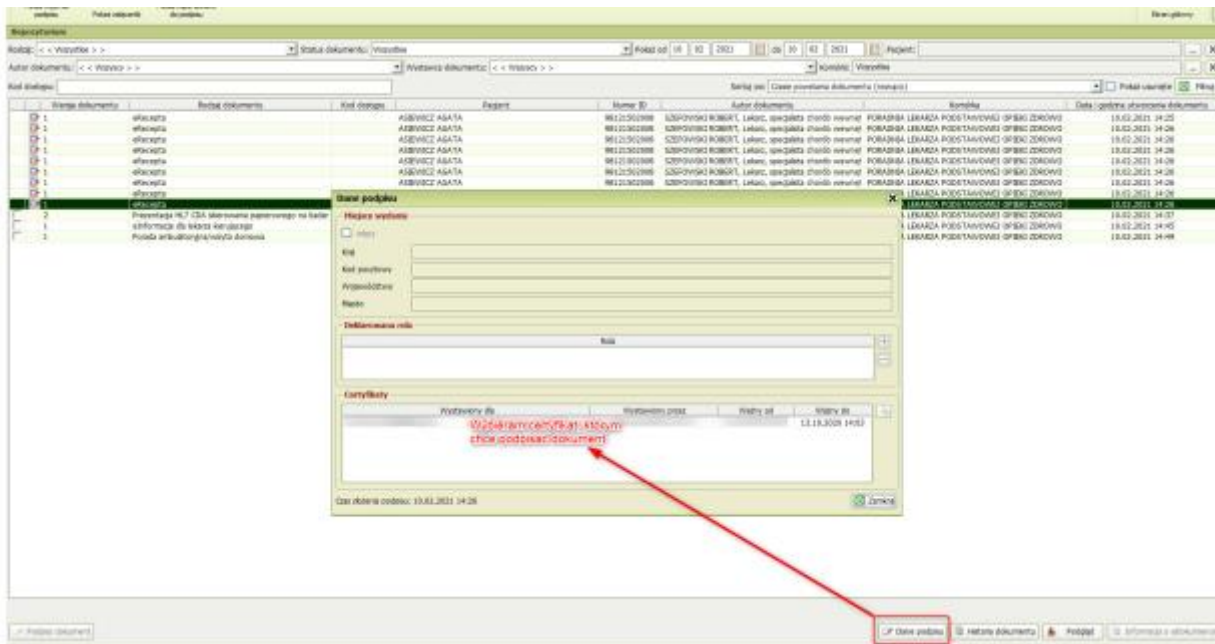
Pokaż odpowiedź | Do podpisu

Ekran główny

Repozytorium

Rodzaj: < < Wszystkie > > | Status dokumentu: Wszystkie | Pokaż od 10 02 2021 do 10 02 2021 | Pacjent:

Autor dokumentu: < < Wszyscy > > | Wystawca dokumentu: < < Wszyscy > > | Komórka: Wszystkie

Kod dostępu: | Sortuj wg: Czasie powstania dokumentu (malejąco) | Pokaż usunięte | Filtruj

| | Wersja dokumentu | Rodzaj dokumentu | Kod dostępu | Pacjent | Numer ID | Autor dokumentu | Komórka | Data i godzina utworzenia dokumentu |
|---|---|---|---|---|---|---|---|---|
| | 1 | eRecepta | | ASIEWICZ AGATA | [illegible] | SZEPOWSKI ROBERT, Lekarz, specjalista chorób wewnętrznych | PORADNIA LEKARZA PODSTAWOWEJ OPIEKI ZDROWOTNEJ | 10.02.2021 14:25 |
| | 1 | eRecepta | | ASIEWICZ AGATA | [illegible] | SZEPOWSKI ROBERT, Lekarz, specjalista chorób wewnętrznych | PORADNIA LEKARZA PODSTAWOWEJ OPIEKI ZDROWOTNEJ | 10.02.2021 14:26 |
| | 1 | eRecepta | | ASIEWICZ AGATA | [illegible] | SZEPOWSKI ROBERT, Lekarz, specjalista chorób wewnętrznych | PORADNIA LEKARZA PODSTAWOWEJ OPIEKI ZDROWOTNEJ | 10.02.2021 14:26 |
| | 1 | eRecepta | | ASIEWICZ AGATA | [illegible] | SZEPOWSKI ROBERT, Lekarz, specjalista chorób wewnętrznych | PORADNIA LEKARZA PODSTAWOWEJ OPIEKI ZDROWOTNEJ | 10.02.2021 14:26 |
| | 1 | eRecepta | | ASIEWICZ AGATA | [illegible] | SZEPOWSKI ROBERT, Lekarz, specjalista chorób wewnętrznych | PORADNIA LEKARZA PODSTAWOWEJ OPIEKI ZDROWOTNEJ | 10.02.2021 14:26 |
| | 1 | eRecepta | | ASIEWICZ AGATA | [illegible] | SZEPOWSKI ROBERT, Lekarz, specjalista chorób wewnętrznych | PORADNIA LEKARZA PODSTAWOWEJ OPIEKI ZDROWOTNEJ | 10.02.2021 14:26 |
| | 1 | eRecepta | | ASIEWICZ AGATA | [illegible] | SZEPOWSKI ROBERT, Lekarz, specjalista chorób wewnętrznych | PORADNIA LEKARZA PODSTAWOWEJ OPIEKI ZDROWOTNEJ | 10.02.2021 14:26 |
| | 1 | eRecepta | | | | | LEKARZA PODSTAWOWEJ OPIEKI ZDROWOTNEJ | 10.02.2021 14:26 |
| | 1 | eRecepta | | | | | LEKARZA PODSTAWOWEJ OPIEKI ZDROWOTNEJ | 10.02.2021 14:26 |
| | 2 | Prezentacja HL7 CDA skierowania papierowego na badanie | | | | | LEKARZA PODSTAWOWEJ OPIEKI ZDROWOTNEJ | 10.02.2021 14:37 |
| | 1 | eInformacja dla lekarza kierującego | | | | | LEKARZA PODSTAWOWEJ OPIEKI ZDROWOTNEJ | 10.02.2021 14:45 |
| | 1 | Porada ambulatoryjna/wizyta domowa | | | | | LEKARZA PODSTAWOWEJ OPIEKI ZDROWOTNEJ | 10.02.2021 14:49 |

Dane podpisu

Miejsce wystawienia

Użyj

Kraj

Kod pocztowy

Województwo

Miasto

Deklarowana rola

Rola

Certyfikaty

| Wystawiony dla | Wystawiony przez | Ważny od | Ważny do |
|---|---|---|---|
| | | | 13.10.2020 14:02 |

Wybieram certyfikat, którym chcę podpisać dokument

Czas złożenia podpisu: 10.02.2021 14:28

Zamknij

Podpisz dokument

Dane podpisu | Historia dokumentu | Podgląd | Informacje o aktualizacji